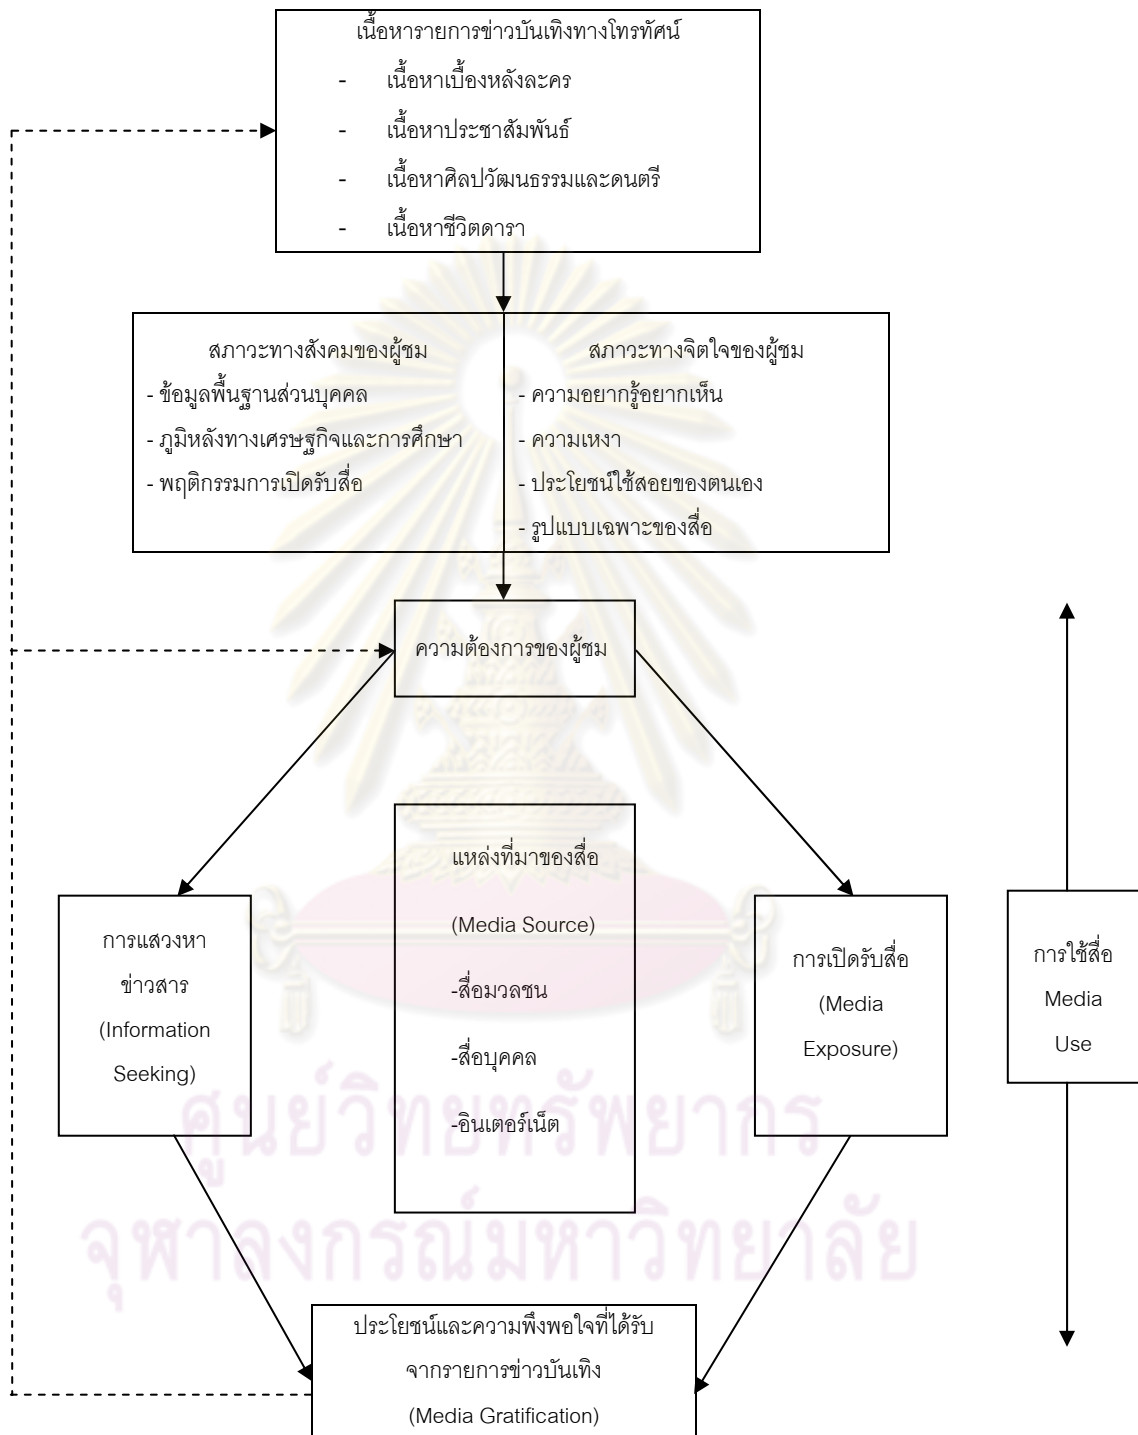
เนื้อหารายการข่าวบันเทิงทางโทรทัศน์
- เนื้อหาเบื้องหลังละคร
- เนื้อหาประชาสัมพันธ์
- เนื้อหาศิลปวัฒนธรรมและดนตรี
- เนื้อหาชีวิตดารา

สภาวะทางสังคมของผู้ชม
- ข้อมูลพื้นฐานส่วนบุคคล
- ภูมิหลังทางเศรษฐกิจและการศึกษา
- พฤติกรรมการเปิดรับสื่อ

สภาวะทางจิตใจของผู้ชม
- ความอยากรู้อยากเห็น
- ความเหงา
- ประโยชน์ใช้สอยของตนเอง
- รูปแบบเฉพาะของสื่อ

ความต้องการของผู้ชม

การแสวงหาข่าวสาร (Information Seeking)

แหล่งที่มาของสื่อ (Media Source)
-สื่อมวลชน
-สื่อบุคคล
-อินเตอร์เน็ต

การเปิดรับสื่อ (Media Exposure)

การใช้สื่อ Media Use

ประโยชน์และความพึงพอใจที่ได้รับจากรายการข่าวบันเทิง (Media Gratification)

ศูนย์วิทยทรัพยากร
จุฬาลงกรณ์มหาวิทยาลัย